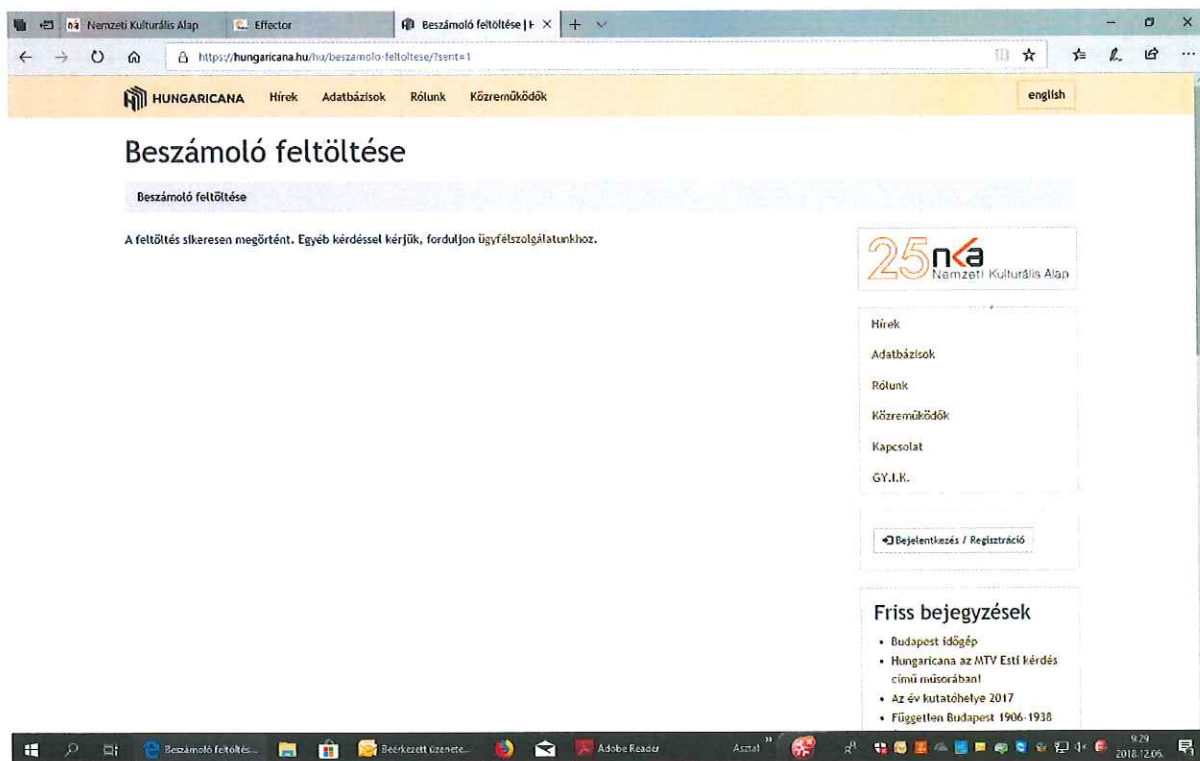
Nemzeti Kulturális Alap | Effector | Beszámoló feltöltése | H ×

https://hungaricana.hu/hu/beszamolo-feltoltese/?sent=1

HUNGARICANA Hírek Adatbázisok Rólunk Közreműködők english

Beszámoló feltöltése

Beszámoló feltöltése

A feltöltés sikeresen megtörtént. Egyéb kérdéssel kérjük, forduljon ügyfélszolgálatunkhoz.

25 nka Nemzeti Kulturális Alap

Hírek
Adatbázisok
Rólunk
Közreműködők
Kapcsolat
GY.I.K.

Bejelentkezés / Regisztráció

Friss bejegyzések

- Budapest időgép
- Hungaricana az MTV Esti kérdés című műsorában!
- Az év kutatóhelye 2017
- Független Budapest 1906-1938

Beszámoló feltöltés... Beérkezett üzenete... Adobe Reader Asztal 9:29 2018.12.06.